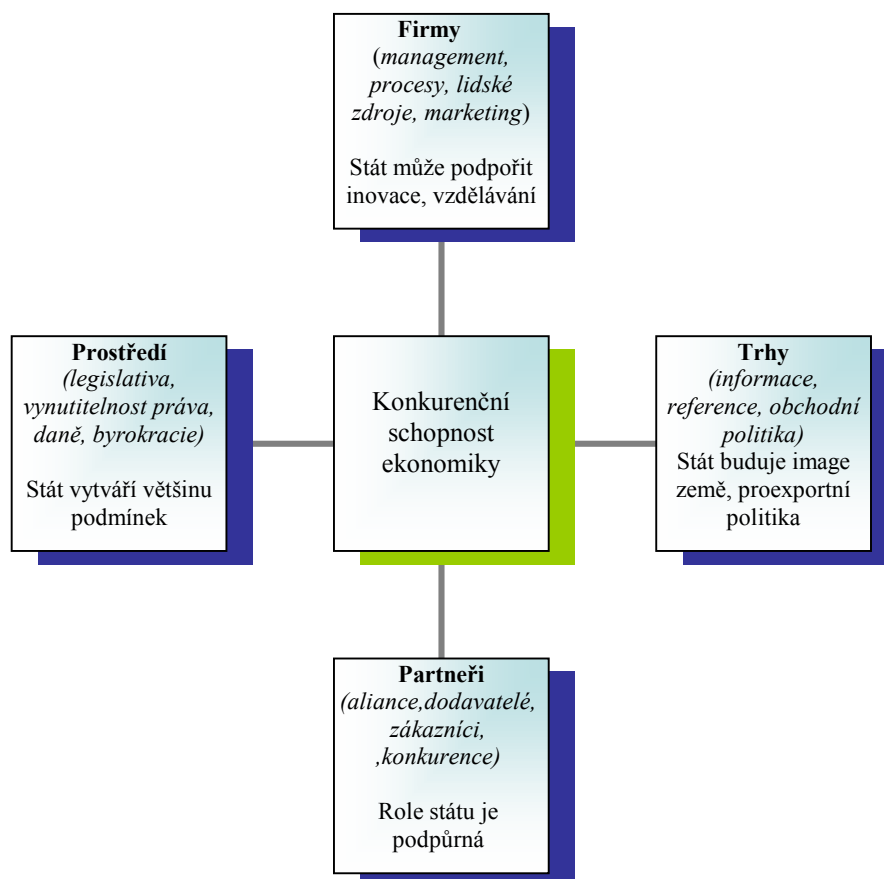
**Firmy**
(*management, procesy, lidské zdroje, marketing*)

Stát může podpořit inovace, vzdělávání

**Prostředí**
*(legislativa, vynutitelnost práva, daně, byrokracie)*

Stát vytváří většinu podmínek

Konkurenční schopnost ekonomiky

**Trhy**
*(informace, reference, obchodní politika)*
Stát buduje image země, proexportní politika

**Partneři**
*(aliance,dodavatelé, zákazníci, ,konkurence)*

Role státu je podpůrná